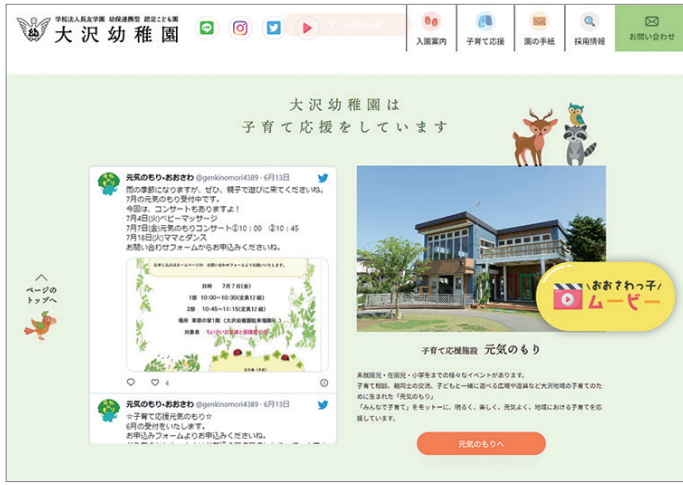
学校法人長友学園 幼保連携型 認定こども園
大沢幼稚園

入園案内
子育て応援
園の手紙
採用情報
お問い合わせ

大沢幼稚園は
子育て応援をしています

ページのトップへ

元気のもり・おおさわ @genkinomori4389 · 6月13日
雨の季節になりますが、ぜひ、親子で遊びに来てくださいね。
7月の元気のもり受付中です。
今回は、コンサートもありますよ！
7月4日(火)ベビーマッサージ
7月7日(金)元気のもりコンサート①10：00 ②10：45
7月18日(火)ママとダンス
お問い合わせフォームからお申込みくださいね。

日時 7月7日(金)
1回 10:00〜10:30(定員12組)
2回 10:45〜11:15(定員12組)
場所 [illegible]
対象者 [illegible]

4

元気のもり・おおさわ @genkinomori4389 · 6月13日
☆子育て応援元気のもり☆
6月の受付をいたします。
お申込みフォームよりお申込みくださいね。

おおさわっ子ムービー

子育て応援施設 元気のもり

未就園児・在園児・小学生までの様々なイベントがあります。
子育て相談、親同士の交流、子どもと一緒に遊べる広場や遊具など大沢地域の子育てのために生まれた「元気のもり」
「みんなで子育て」をモットーに、明るく、楽しく、元気よく、地域における子育てを応援しています。

元気のもりへ